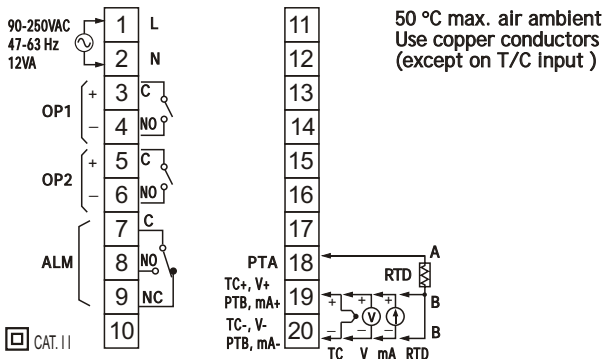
90-250VAC
47-63 Hz
12VA

1 L
2 N

OP1
+ 3 C
– 4 NO

OP2
+ 5 C
– 6 NO

ALM
7 C
8 NO
9 NC

10

CAT. II

11
12
13
14
15
16
17
PTA 18
TC+, V+
PTB, mA+ 19
TC-, V-
PTB, mA- 20

A
RTD
B
B
+ + + +
– – –
V
TC V mA RTD

50 °C max. air ambient
Use copper conductors
(except on T/C input )